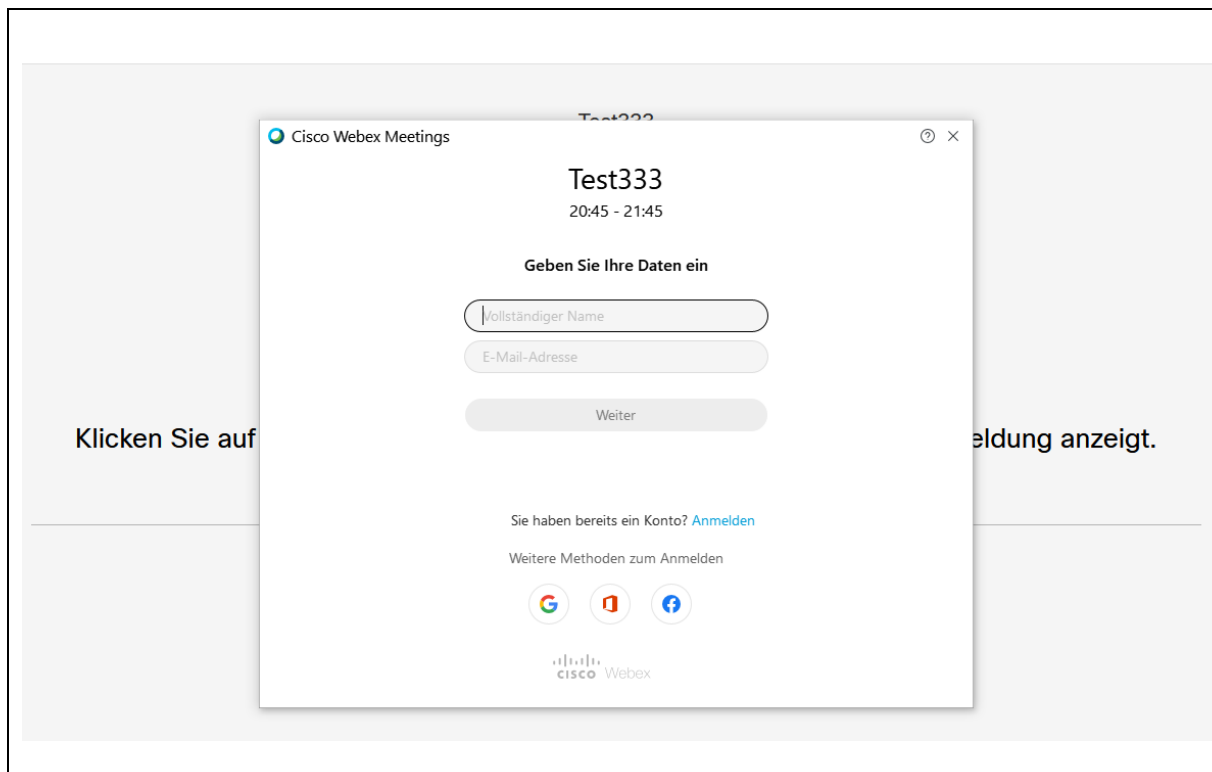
Test333

Cisco Webex Meetings

Test333
20:45 - 21:45

Geben Sie Ihre Daten ein

Vollständiger Name

E-Mail-Adresse

Weiter

Klicken Sie auf

eldung anzeigt.

Sie haben bereits ein Konto? Anmelden

Weitere Methoden zum Anmelden

cisco Webex